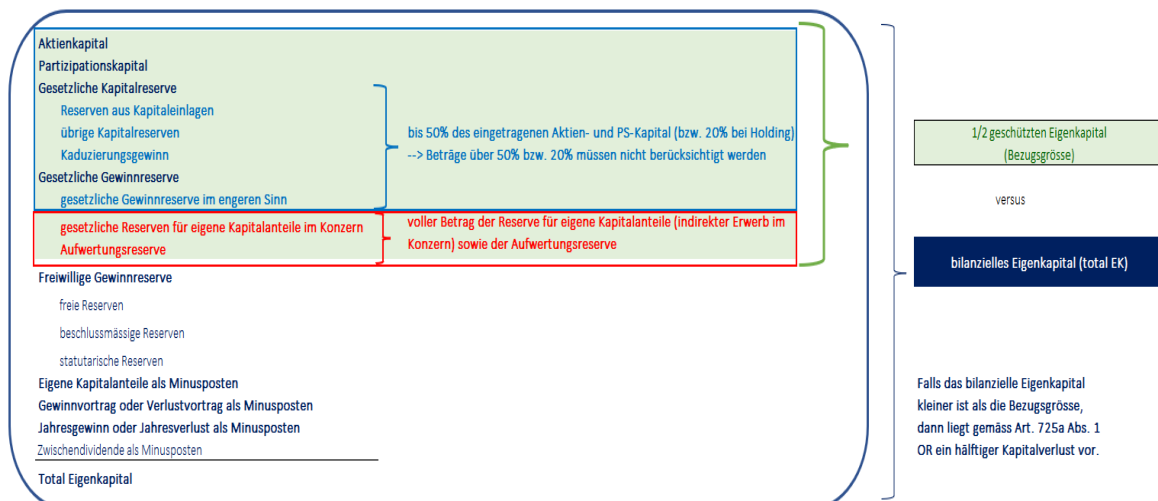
Aktienkapital
Partizipationskapital
Gesetzliche Kapitalreserve
Reserven aus Kapitaleinlagen
übrige Kapitalreserven
Kaduzierungsgewinn
Gesetzliche Gewinnreserve
gesetzliche Gewinnreserve im engeren Sinn

bis 50% des eingetragenen Aktien- und PS-Kapital (bzw. 20% bei Holding)
--> Beträge über 50% bzw. 20% müssen nicht berücksichtigt werden

gesetzliche Reserven für eigene Kapitalanteile im Konzern
Aufwertungsreserve

voller Betrag der Reserve für eigene Kapitalanteile (indirekter Erwerb im Konzern) sowie der Aufwertungsreserve

Freiwillige Gewinnreserve
freie Reserven
beschlussmässige Reserven
statutarische Reserven
Eigene Kapitalanteile als Minusposten
Gewinnvortrag oder Verlustvortrag als Minusposten
Jahresgewinn oder Jahresverlust als Minusposten
Zwischendividende als Minusposten
Total Eigenkapital

1/2 geschützten Eigenkapital
(Bezugsgrösse)

versus

bilanzielles Eigenkapital (total EK)

Falls das bilanzielle Eigenkapital kleiner ist als die Bezugsgrösse, dann liegt gemäss Art. 725a Abs. 1 OR ein hälftiger Kapitalverlust vor.